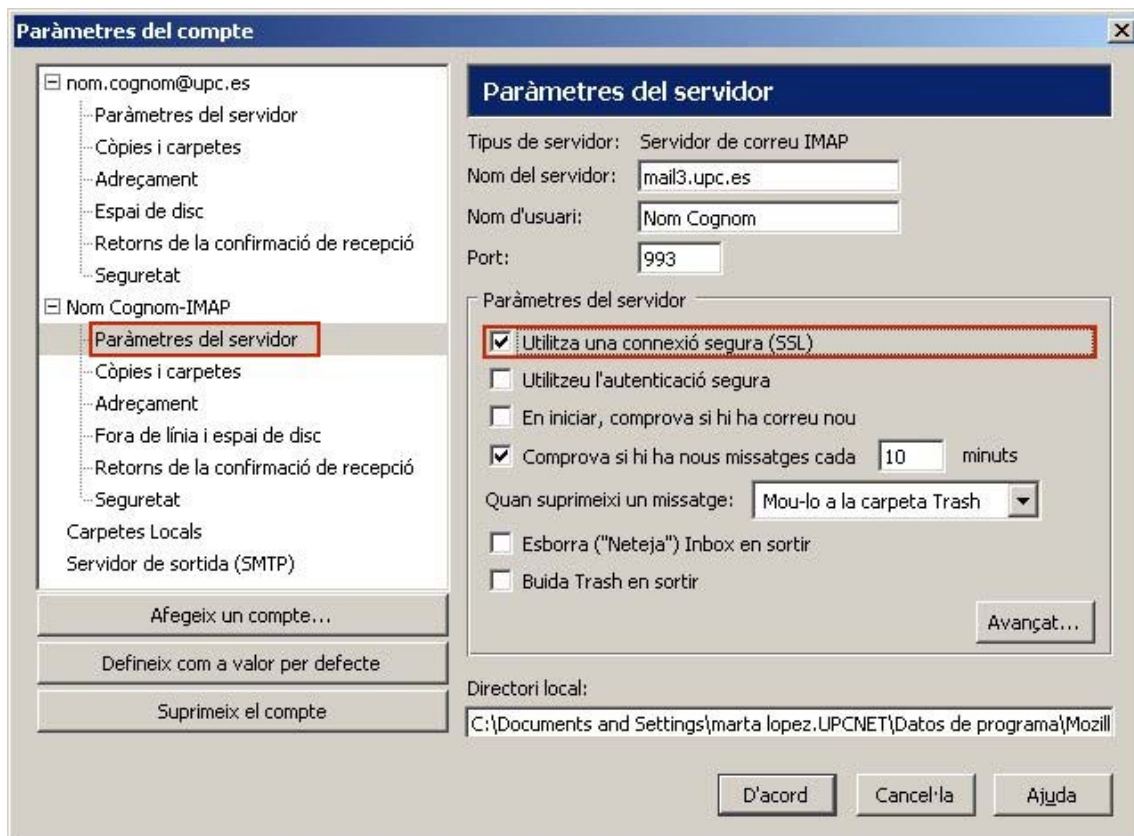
Paràmetres del compte

nom.cognom@upc.es
Paràmetres del servidor
Còpies i carpetes
Adreçament
Espai de disc
Retorns de la confirmació de recepció
Seguretat
Nom Cognom-IMAP
Paràmetres del servidor
Còpies i carpetes
Adreçament
Fora de línia i espai de disc
Retorns de la confirmació de recepció
Seguretat
Carpetes Locals
Servidor de sortida (SMTP)

Afegeix un compte...
Defineix com a valor per defecte
Suprimeix el compte

Paràmetres del servidor

Tipus de servidor: Servidor de correu IMAP
Nom del servidor: mail3.upc.es
Nom d'usuari: Nom Cognom
Port: 993

Paràmetres del servidor
Utilitza una connexió segura (SSL)
Utilitzeu l'autenticació segura
En iniciar, comprova si hi ha correu nou
Comprova si hi ha nous missatges cada 10 minuts
Quan suprimeixi un missatge: Mou-lo a la carpeta Trash
Esborra ("Neteja") Inbox en sortir
Buida Trash en sortir
Avançat...

Directori local:
C:\Documents and Settings\marta lopez.UPCNET\Datos de programa\Mozill

D'acord
Cancel·la
Ajuda